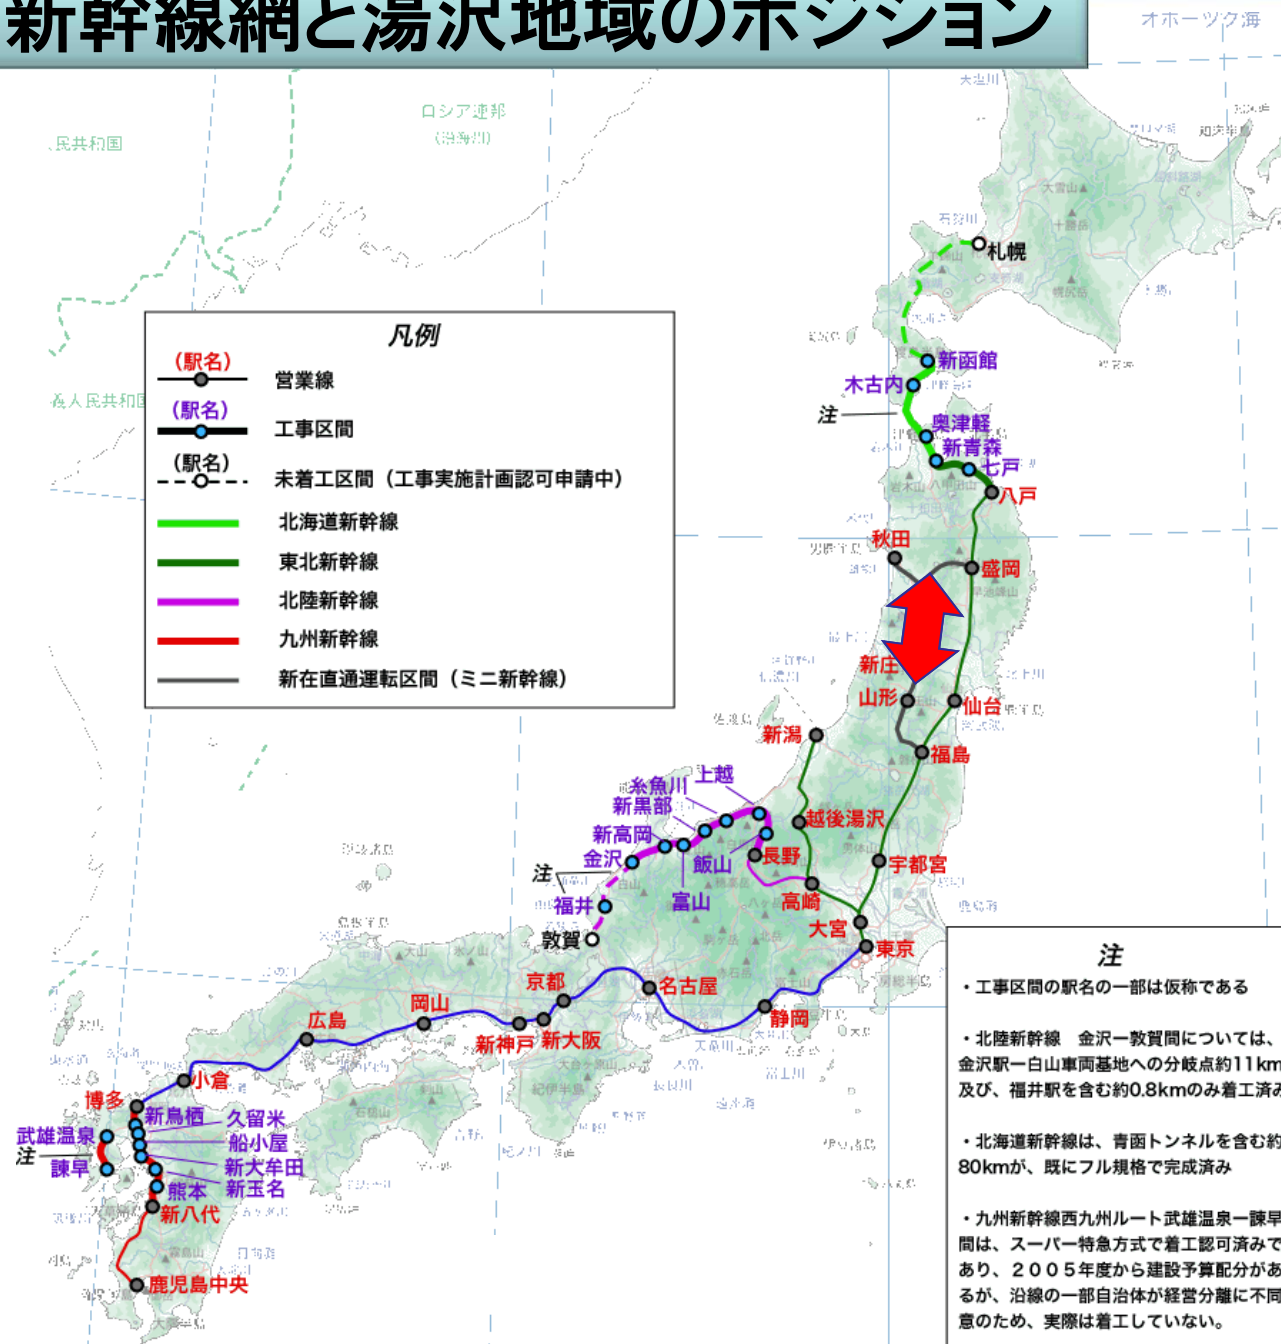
新幹線網と湯沢地域のポジション

オホーツク海

ロシア連邦

民共和国

凡例

（駅名） 営業線

（駅名） 工事区間

（駅名） 未着工区間（工事実施計画認可申請中）

北海道新幹線

東北新幹線

北陸新幹線

九州新幹線

新在直通運転区間（ミニ新幹線）

札幌
新函館
木古内
注
奥津軽
新青森
七戸
八戸
秋田
盛岡
新庄
山形
仙台
福島
新潟
越後湯沢
宇都宮
高崎
大宮
東京
上越
糸魚川
新黒部
新高岡
金沢
飯山
長野
富山
注
福井
敦賀
京都
名古屋
静岡
岡山
広島
新神戸
新大阪
小倉
博多
新鳥栖
久留米
船小屋
新大牟田
新玉名
熊本
新八代
武雄温泉
注
諫早
鹿児島中央

注
・工事区間の駅名の一部は仮称である

・北陸新幹線 金沢一敦賀間については、金沢駅一白山車両基地への分岐点約11km及び、福井駅を含む約0.8kmのみ着工済み

・北海道新幹線は、青函トンネルを含む約80kmが、既にフル規格で完成済み

・九州新幹線西九州ルート武雄温泉一諫早間は、スーパー特急方式で着工認可済みであり、２００５年度から建設予算配分があるが、沿線の一部自治体が経営分離に不同意のため、実際は着工していない。